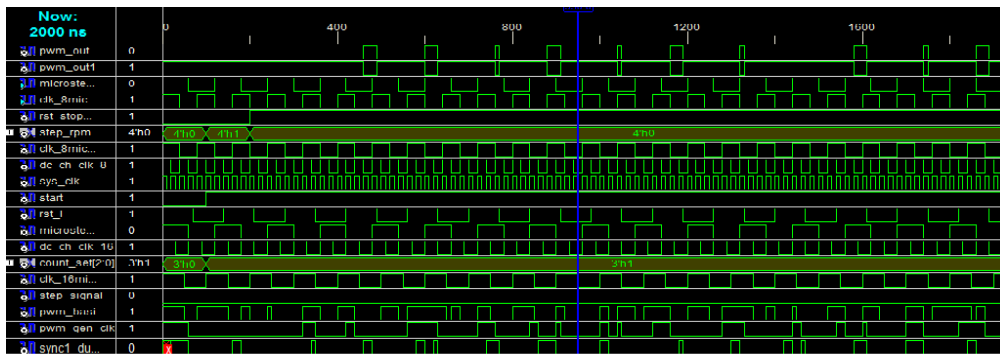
Now:
2000 ns

0 400 800 1200 1600

pwm_out 0
pwm_out1 1
microste... 0
clk_8mic... 1
rst_stop... 1
step_rpm 4'h0 4'h0 4'h1 4'h0
clk_8mic... 1
dc_ch_clk_8 1
sys_clk 1
start 1
rst_l 1
microste... 0
dc_ch_clk_16 1
count_set[2:0] 3'h1 3'h0 3'h1
clk_16mi... 1
step_signal 0
pwm_basi 1
pwm_gen_clk 1
sync1_du... 0 X